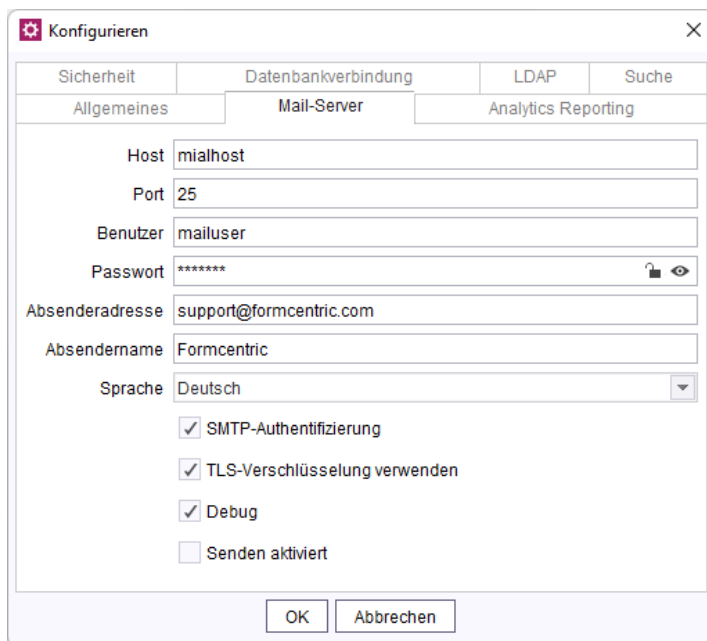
Konfigurieren

Sicherheit
Datenbankverbindung
LDAP
Suche
Allgemeines
Mail-Server
Analytics Reporting

Host mialhost
Port 25
Benutzer mailuser
Passwort *******
Absenderadresse support@formcentric.com
Absendername Formcentric
Sprache Deutsch

✓ SMTP-Authentifizierung
✓ TLS-Verschlüsselung verwenden
✓ Debug
Senden aktiviert

OK
Abbrechen